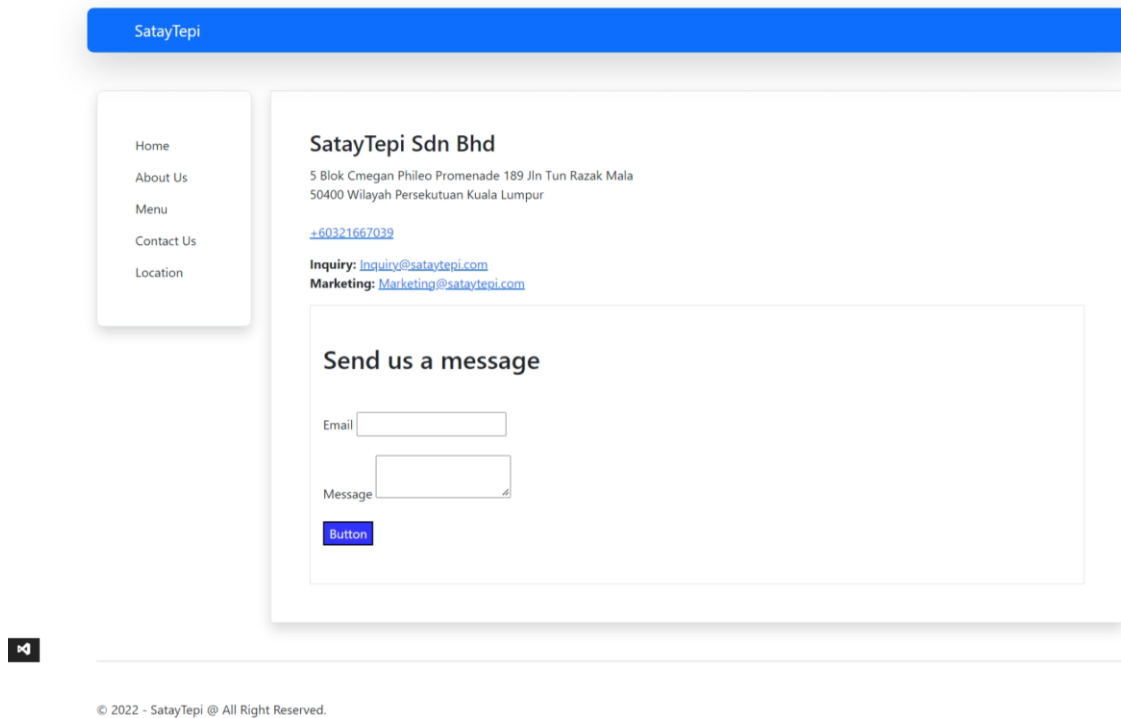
SatayTepi

Home
About Us
Menu
Contact Us
Location

SatayTepi Sdn Bhd

5 Blok Cmegan Phileo Promenade 189 Jln Tun Razak Mala
50400 Wilayah Persekutuan Kuala Lumpur

+60321667039

**Inquiry:** Inquiry@sataytepi.com
**Marketing:** Marketing@sataytepi.com

Send us a message

Email

Message

Button

© 2022 - SatayTepi @ All Right Reserved.